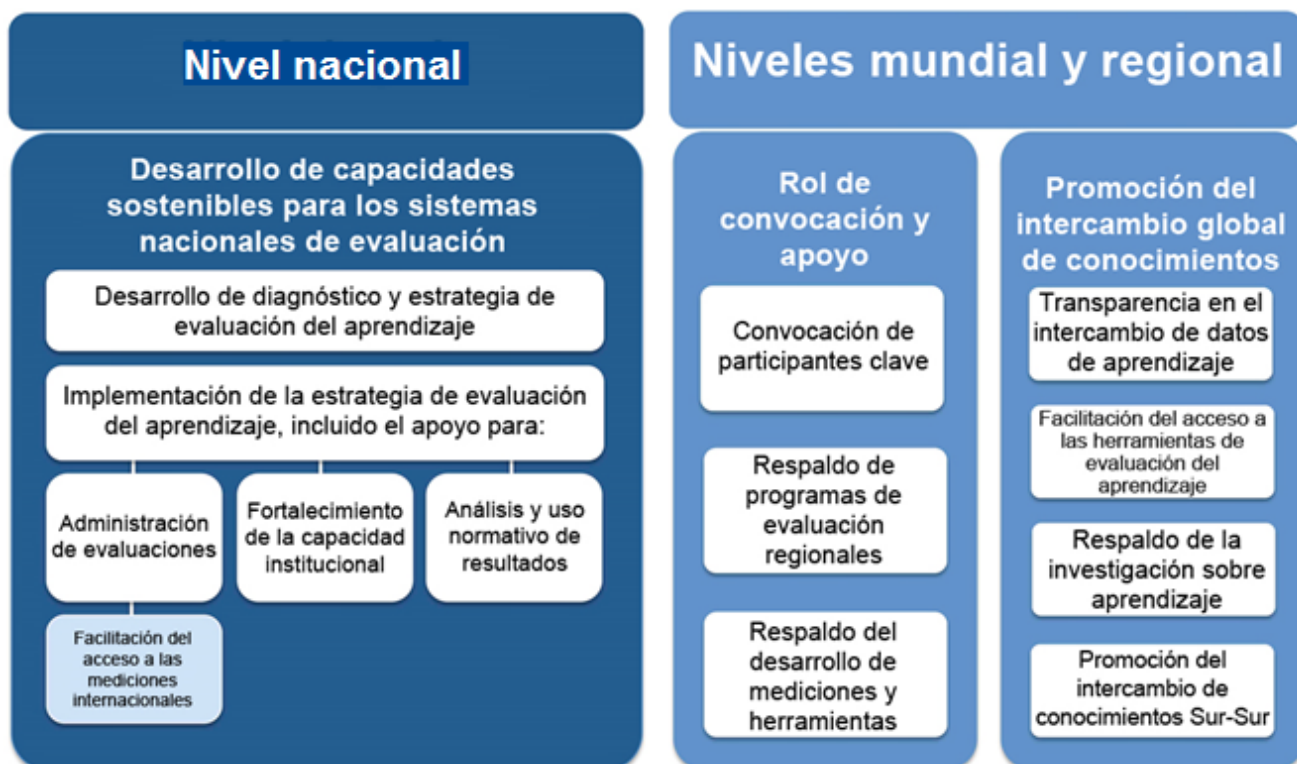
Nivel nacional

Desarrollo de capacidades sostenibles para los sistemas nacionales de evaluación

Desarrollo de diagnóstico y estrategia de evaluación del aprendizaje

Implementación de la estrategia de evaluación del aprendizaje, incluido el apoyo para:

Administración de evaluaciones

Fortalecimiento de la capacidad institucional

Análisis y uso normativo de resultados

Facilitación del acceso a las mediciones internacionales

Niveles mundial y regional

Rol de convocación y apoyo

Convocación de participantes clave

Respaldo de programas de evaluación regionales

Respaldo del desarrollo de mediciones y herramientas

Promoción del intercambio global de conocimientos

Transparencia en el intercambio de datos de aprendizaje

Facilitación del acceso a las herramientas de evaluación del aprendizaje

Respaldo de la investigación sobre aprendizaje

Promoción del intercambio de conocimientos Sur-Sur